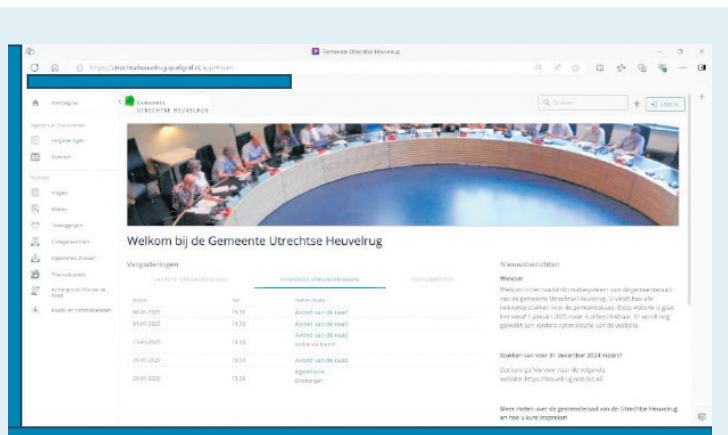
Gemeente Utrechtse Heuvelrug

https://utrechtseheuvelrug.raadsinformatie.nl/app/home

Startpagina

GEMEENTE UTRECHTSE HEUVELRUG

Q Zoeken

Inloggen

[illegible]

Vergaderingen

Kalender

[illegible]

Vragen

Moties

Toezeggingen

Collegebesluiten

Ingekomen stukken

Themadossiers

Actieoverzicht Afkomst de Raad

Raads- en commissieleden

Welkom bij de Gemeente Utrechtse Heuvelrug

Vergaderingen

LAATSTE VERGADERINGEN

KOMENDE VERGADERINGEN

DOCUMENTEN

| Datum | Tijd | Naam / status |
|---|---|---|
| 06-01-2025 | 19:30 | Avond van de raad |
| 07-01-2025 | 19:30 | Avond van de raad |
| 13-01-2025 | 19:30 | Avond van de raad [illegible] |
| 20-01-2025 | 19:30 | Avond van de raad |
| 28-01-2025 | 19:30 | Agendacie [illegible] |

Nieuwsberichten

Welkom

Welkom in het raadsinformatiesysteem van de gemeenteraad van de gemeente Utrechtse Heuvelrug. U vindt hier alle relevante stukken van de gemeenteraad. Deze website is gaat live vanaf 1 januari 2025 maar is bereikbaar. Er wordt nog gewerkt aan verdere optimalisatie van de website.

Stukken van voor 31 december 2024 inzien?

Dat kan ga hiervoor naar de volgende website: https://heuvelrug.notubiz.nl/

Meer weten over de gemeenteraad van de Utrechtse Heuvelrug en hoe u kunt inspreken